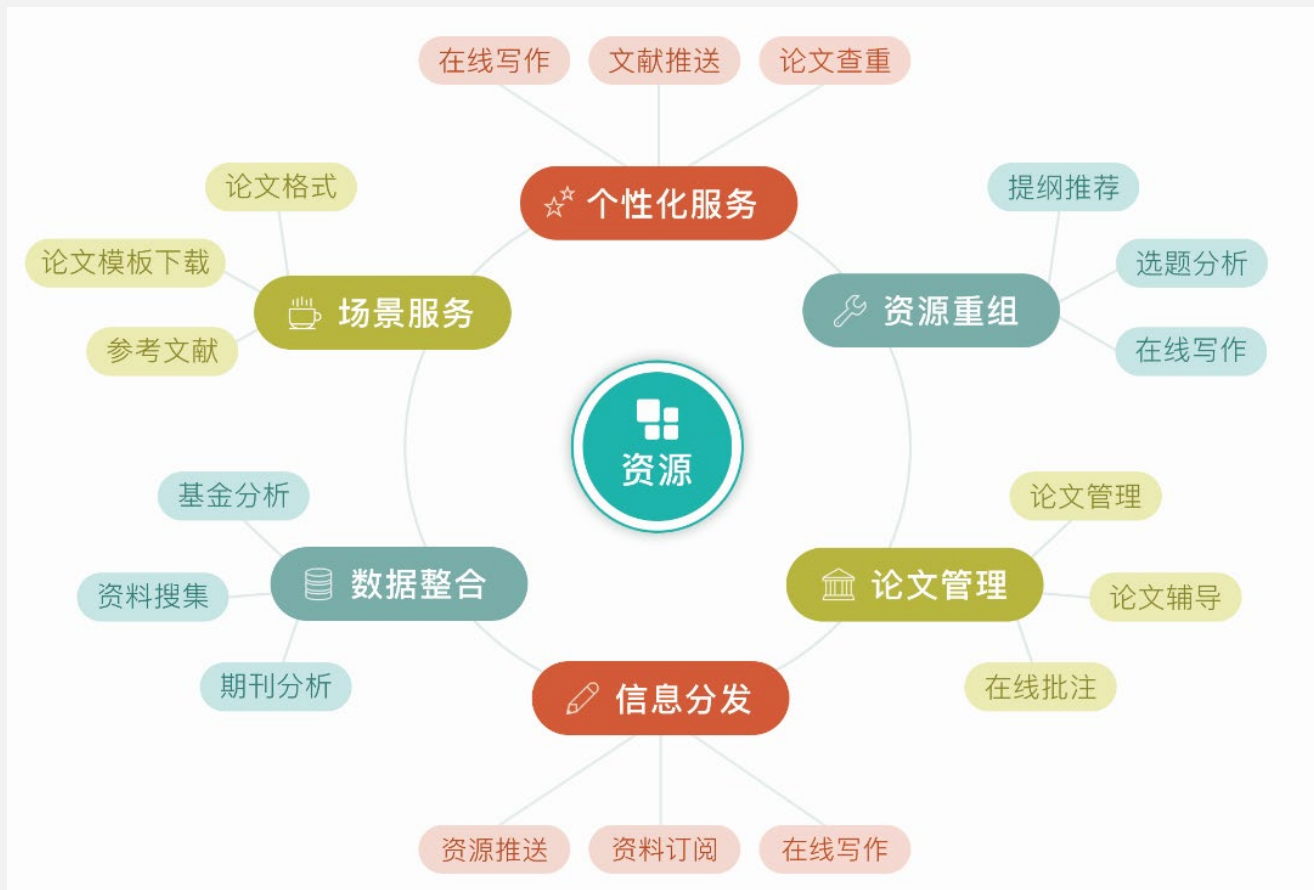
在线写作
文献推送
论文查重

个性化服务

论文格式
论文模板下载
参考文献

场景服务

提纲推荐
选题分析
在线写作

资源重组

资源

基金分析
资料搜集
期刊分析

数据整合

论文管理
论文辅导
在线批注

论文管理

信息分发

资源推送
资料订阅
在线写作